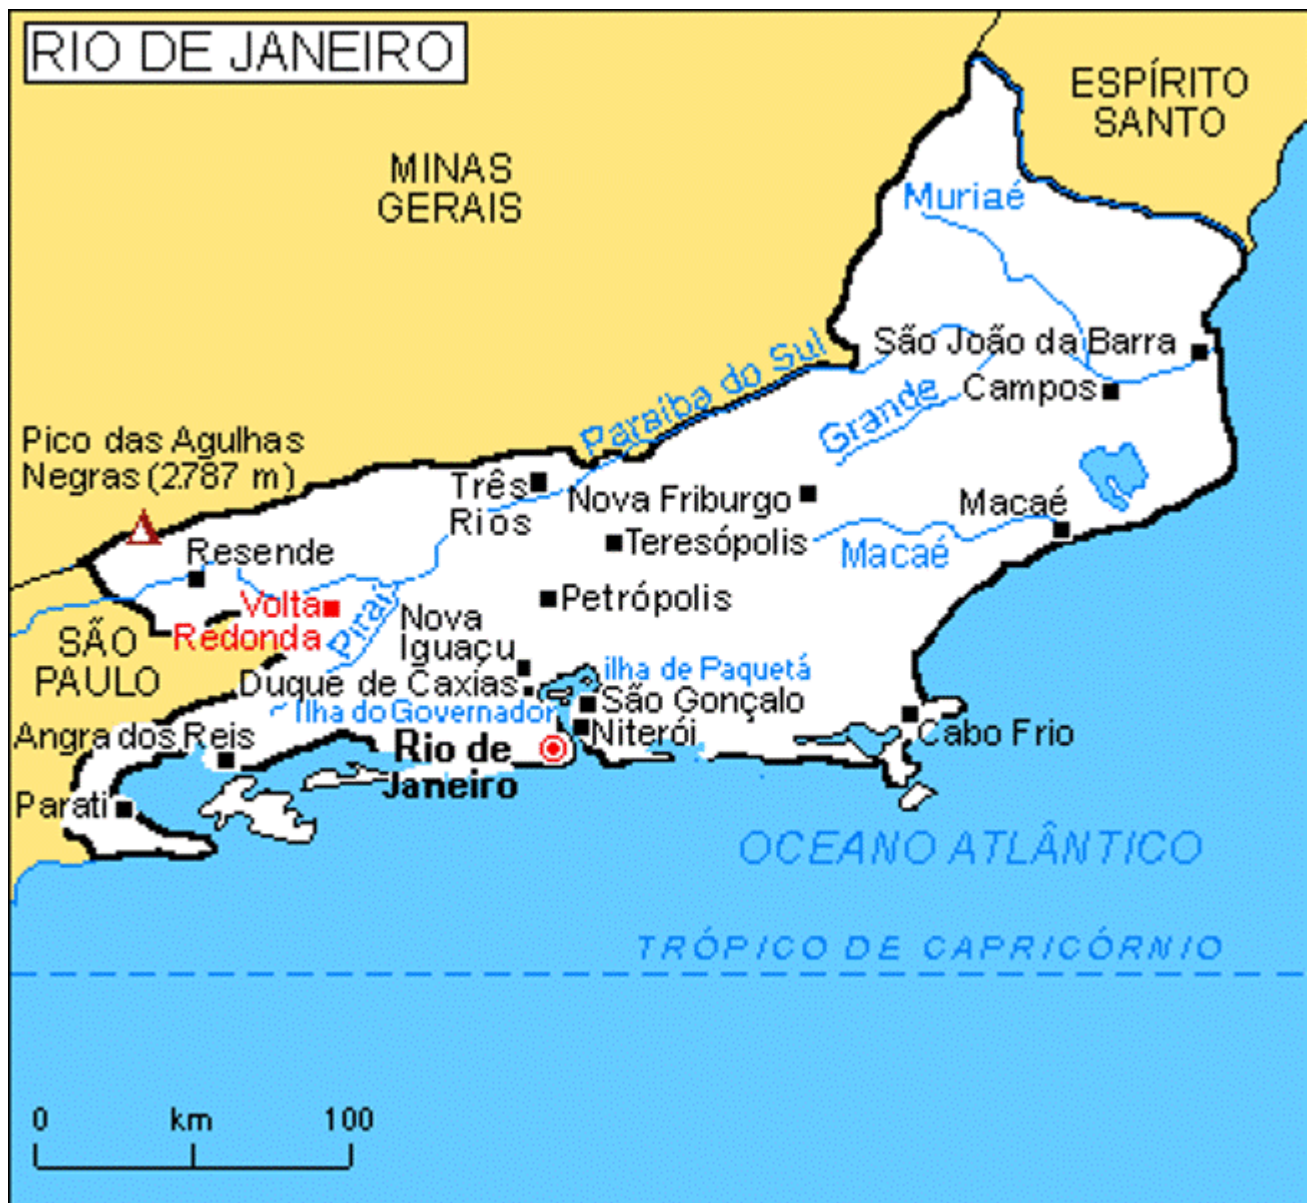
RIO DE JANEIRO

MINAS GERAIS

ESPÍRITO SANTO

Muriaé

São João da Barra

Campos

Grande

Paraíba do Sul

Pico das Agulhas Negras (2787 m)

Três Rios

Nova Friburgo

Macaé

Teresópolis

Macaé

Resende

Volta Redonda

Piraí

Nova Iguaçu

Petrópolis

SÃO PAULO

Duque de Caxias

Ilha de Paquetá

São Gonçalo

Ilha do Governador

Niterói

Cabo Frio

Angra dos Reis

Rio de Janeiro

Parati

OCEANO ATLÂNTICO

TRÓPICO DE CAPRICÓRNIO

0 km 100